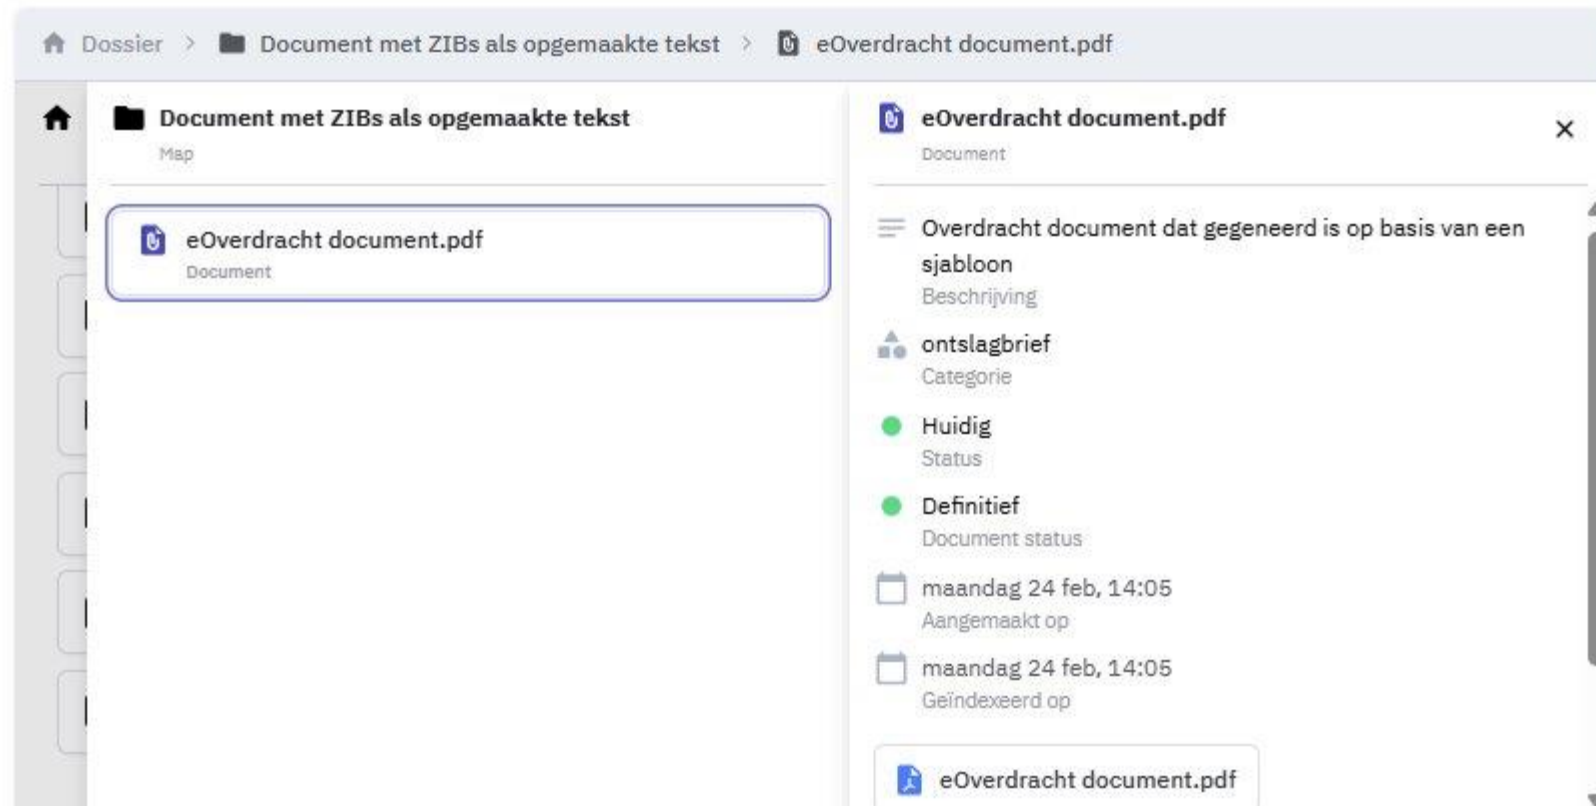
Dossier > Document met ZIBs als opgemaakte tekst > eOverdracht document.pdf

Document met ZIBs als opgemaakte tekst
Map

eOverdracht document.pdf
Document

eOverdracht document.pdf
Document

Overdracht document dat gegeneerd is op basis van een sjabloon
Beschrijving

ontslagbrief
Categorie

Huidig
Status

Definitief
Document status

maandag 24 feb, 14:05
Aangemaakt op

maandag 24 feb, 14:05
Geïndexeerd op

eOverdracht document.pdf